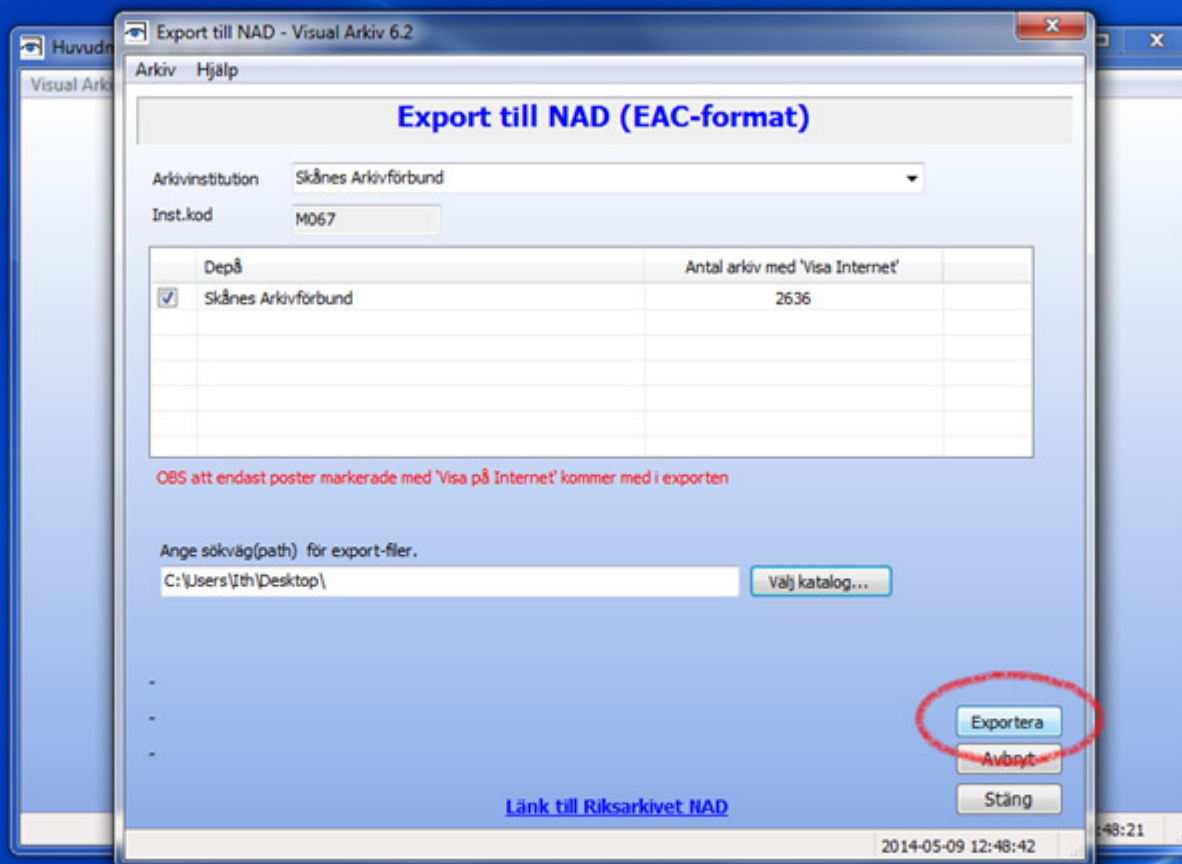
Huvudm
Visual Arki
Export till NAD - Visual Arkiv 6.2
Arkiv Hjälp

Export till NAD (EAC-format)

Arkivinstitution Skånes Arkivförbund
Inst.kod M067

| | Depå | Antal arkiv med 'Visa Internet' |
|---|---|---|
| ☑ | Skånes Arkivförbund | 2636 |

OBS att endast poster markerade med 'Visa på Internet' kommer med i exporten

Ange sökväg(path) för export-filer.
C:\Users\Ith\Desktop\
Välj katalog...

-
-
-

Exportera
Avbryt
Stäng

Länk till Riksarkivet NAD

2014-05-09 12:48:42
:48:21